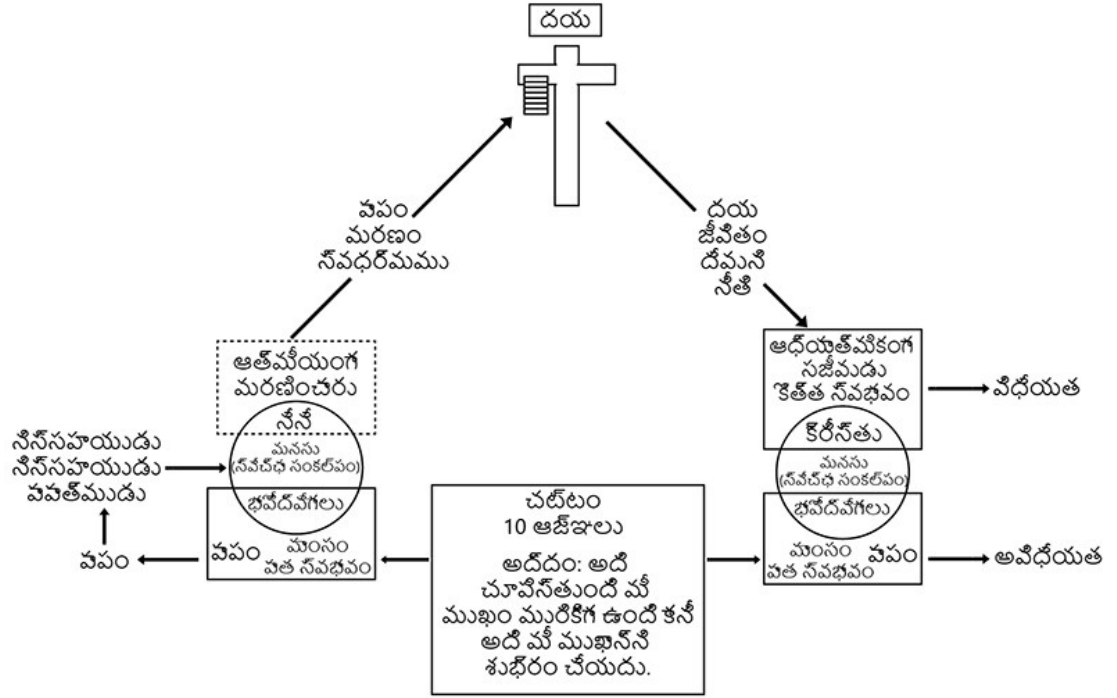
దయ

పపం
మరణం
స్వధర్మము

దయ
జీవితం
దేవుని
నీతి

ఆత్మీయంగ
మరణించరు

నేనే

మనసు
(స్వేచ్ఛ సంకల్పం)

భావోద్వేగాలు

నిస్సహాయుడు
నిస్సహాయుడు
పాపాత్ముడు

పపం

పపం

మాంసం
పాత స్వభావం

చట్టం
10 ఆజ్ఞలు

అద్దం: అది
చూపిస్తుంది మీ
ముఖం మురికిగా ఉంది కానీ
అది మీ ముఖాన్ని
శుభ్రం చేయదు.

ఆధ్యాత్మికంగ
సజీవుడు
కొత్త స్వభావం

విధేయత

క్రీస్తు

మనసు
(స్వేచ్ఛ సంకల్పం)

భావోద్వేగాలు

మాంసం
పాత స్వభావం

పపం

అవిధేయత